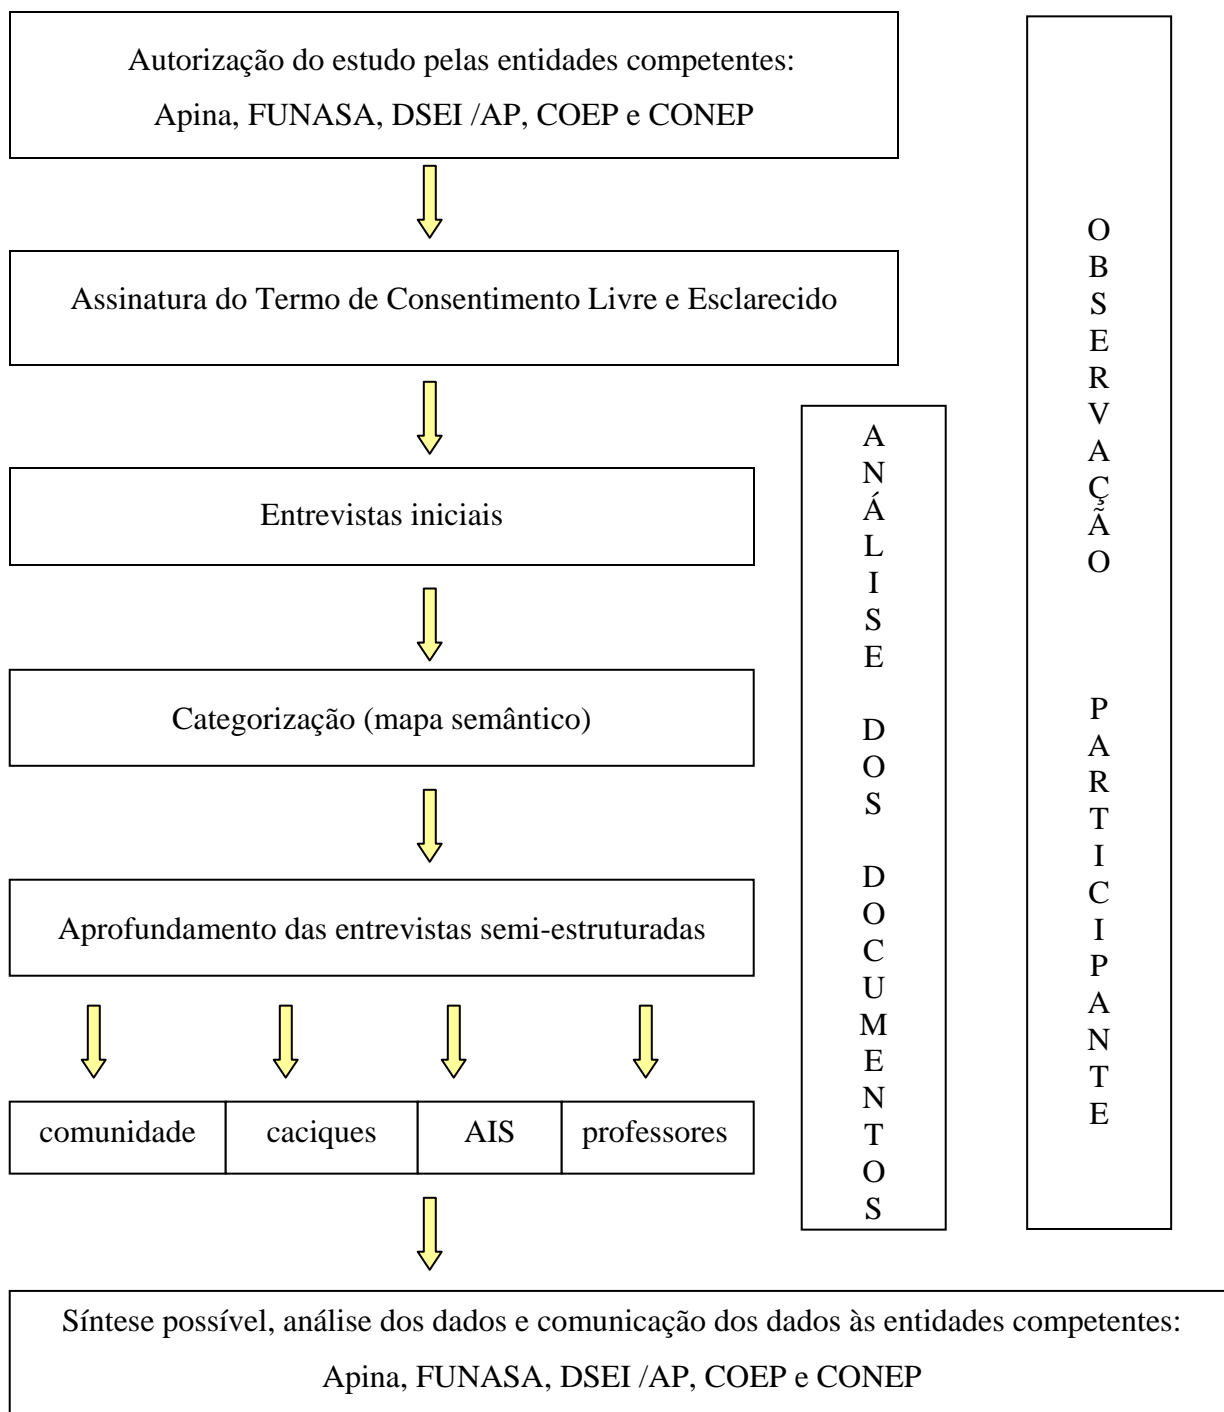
Autorização do estudo pelas entidades competentes:
Apina, FUNASA, DSEI /AP, COEP e CONEP

Assinatura do Termo de Consentimento Livre e Esclarecido

Entrevistas iniciais

Categorização (mapa semântico)

Aprofundamento das entrevistas semi-estruturadas

| comunidade | caciques | AIS | professores |
|---|---|---|---|

Síntese possível, análise dos dados e comunicação dos dados às entidades competentes:
Apina, FUNASA, DSEI /AP, COEP e CONEP

ANÁLISE DOS DOCUMENTOS

OBSERVAÇÃO PARTICIPANTE